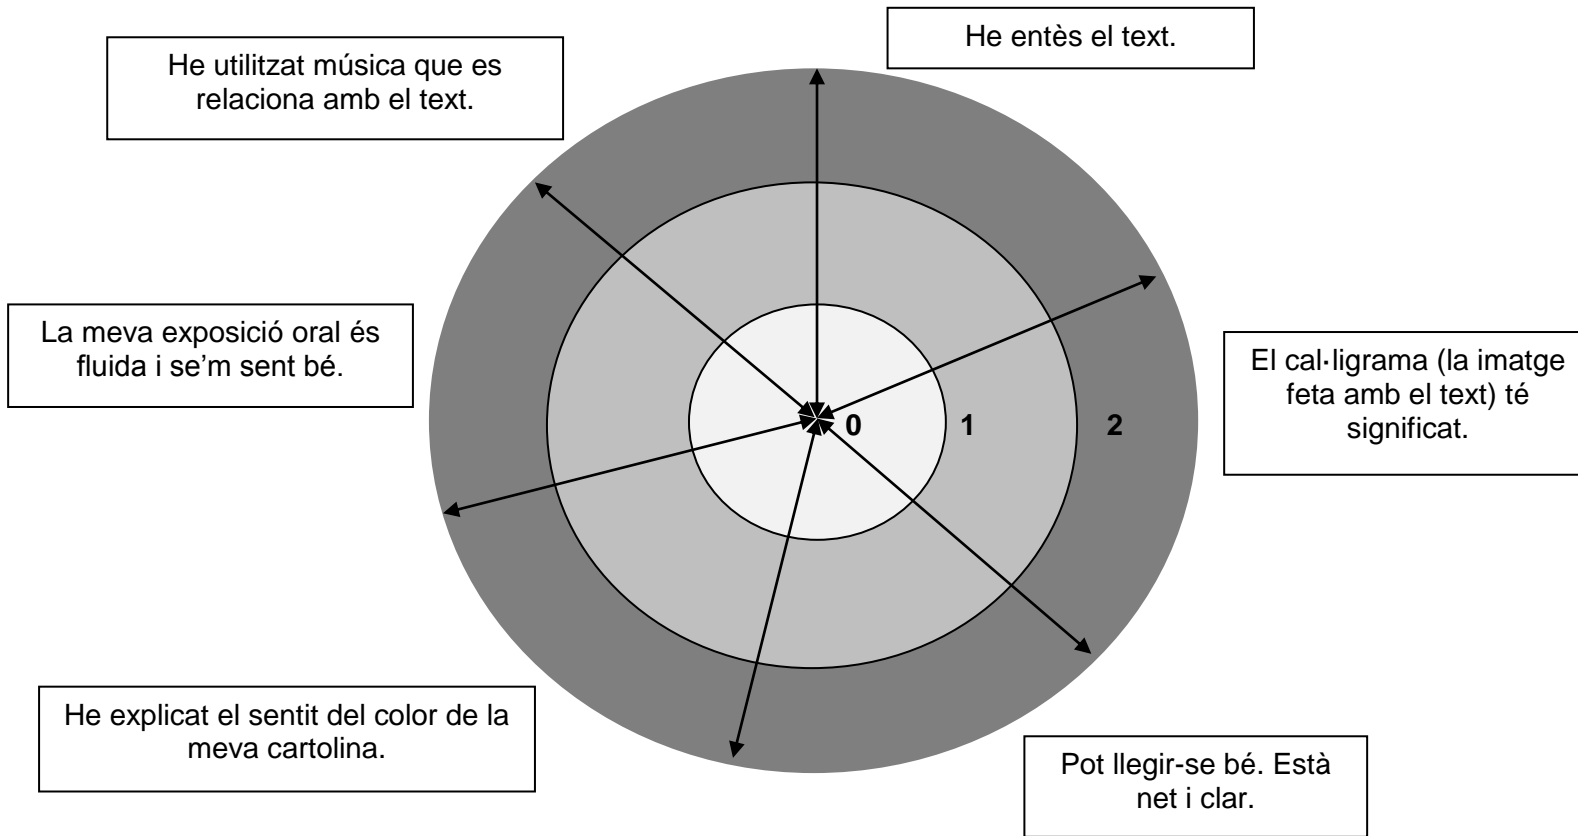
He entès el text.

He utilitzat música que es relaciona amb el text.

La meva exposició oral és fluida i se'm sent bé.

0

1

2

El cal·ligrama (la imatge feta amb el text) té significat.

He explicat el sentit del color de la meva cartolina.

Pot llegir-se bé. Està net i clar.